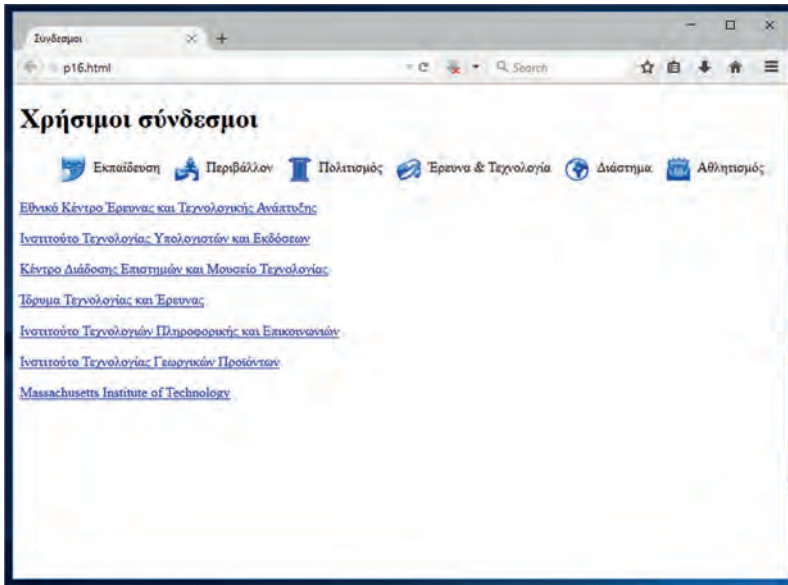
Σύνδεσμοι

p16.html

Search

Χρήσιμοι σύνδεσμοι

Εκπαίδευση Περιβάλλον Πολιτισμός Έρευνα & Τεχνολογία Διάστημα Αθλητισμός

Εθνικό Κέντρο Έρευνας και Τεχνολογικής Ανάπτυξης

Ινστιτούτο Τεχνολογίας Υπολογιστών και Εκδόσεων

Κέντρο Διάδοσης Επιστημών και Μουσείο Τεχνολογίας

Ίδρυμα Τεχνολογίας και Έρευνας

Ινστιτούτο Τεχνολογιών Πληροφορικής και Επικοινωνιών

Ινστιτούτο Τεχνολογίας Γεωργικών Προϊόντων

Massachusetts Institute of Technology